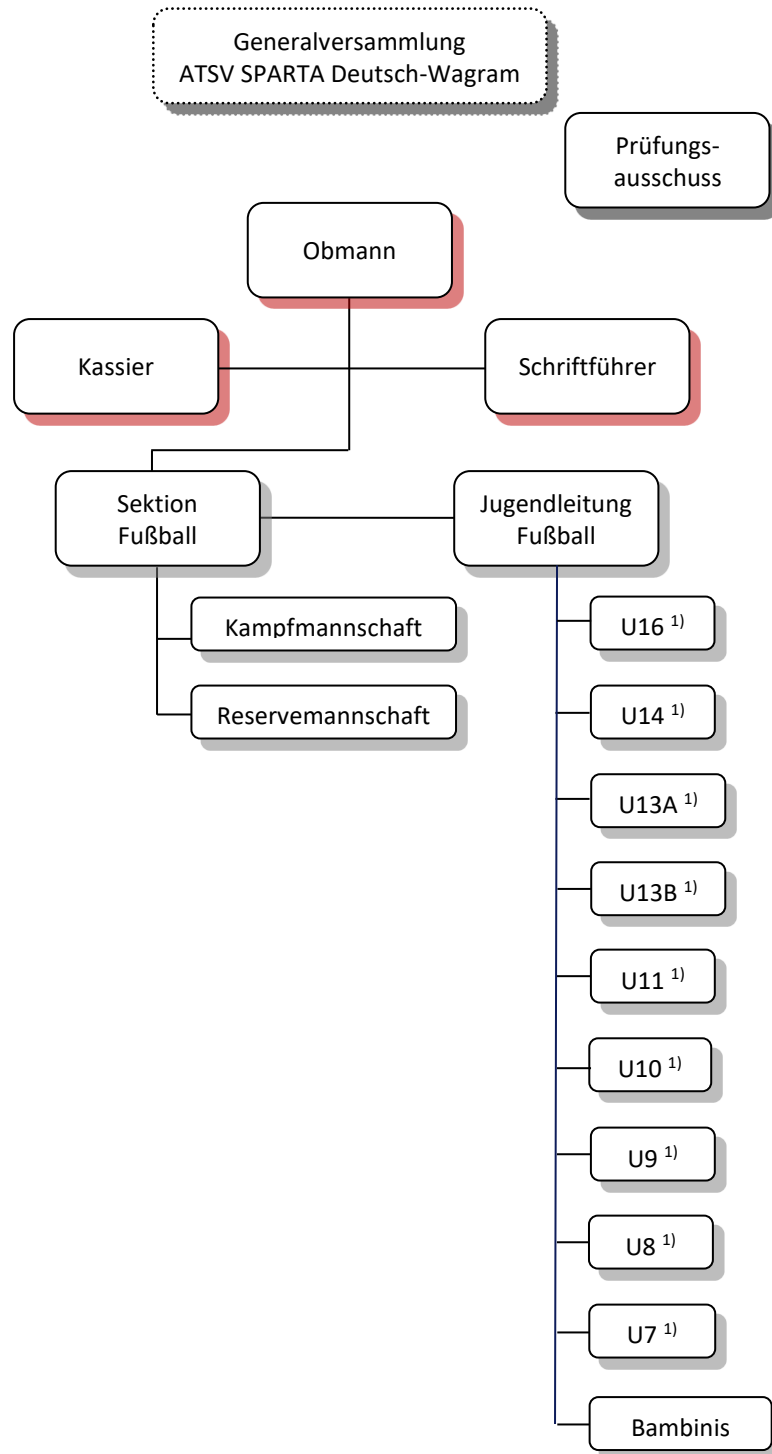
Generalversammlung
ATSV SPARTA Deutsch-Wagram

Prüfungsausschuss

Obmann

Kassier

Schriftführer

Sektion Fußball

Jugendleitung Fußball

Kampfmannschaft

Reservemannschaft

U16 $^{1)}$

U14 $^{1)}$

U13A $^{1)}$

U13B $^{1)}$

U11 $^{1)}$

U10 $^{1)}$

U9 $^{1)}$

U8 $^{1)}$

U7 $^{1)}$

Bambinis